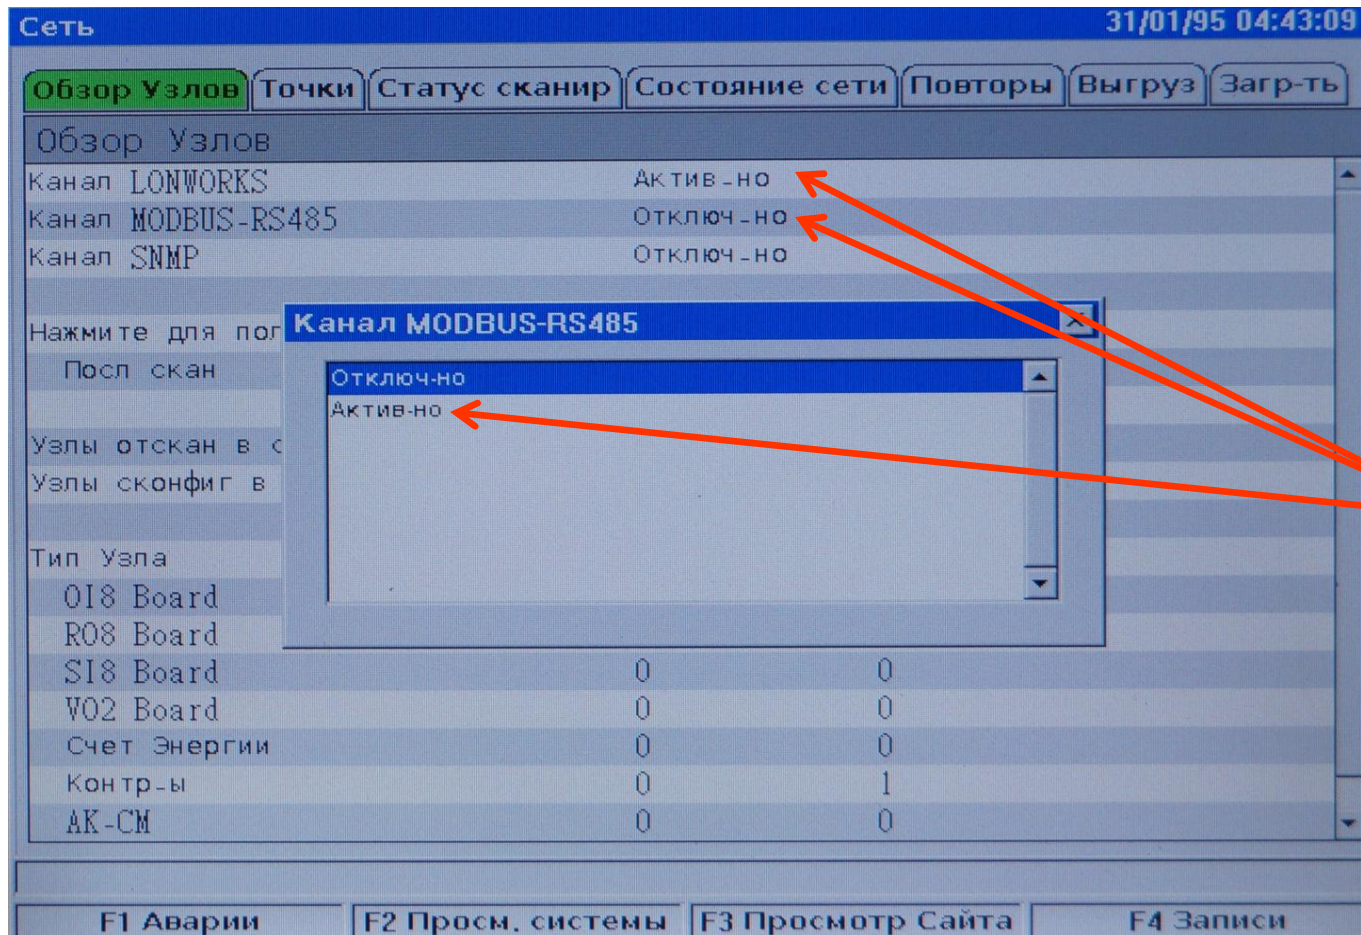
Сеть 31/01/95 04:43:09

Обзор Узлов | Точки | Статус сканир | Состояние сети | Повторы | Выгруз | Загр-ть

Обзор Узлов

Канал LONWORKS Актив-но
Канал MODBUS-RS485 Отключ-но
Канал SNMP Отключ-но

Нажмите для пол
Посл скан

Узлы отскан в с
Узлы сконфиг в

Тип Узла
OI8 Board
RO8 Board
SI8 Board 0 0
VO2 Board 0 0
Счет Энергии 0 0
Контр-ы 0 1
AK-CM 0 0

Канал MODBUS-RS485
Отключ-но
Актив-но

F1 Аварии | F2 Просм. системы | F3 Просмотр Сайта | F4 Записи